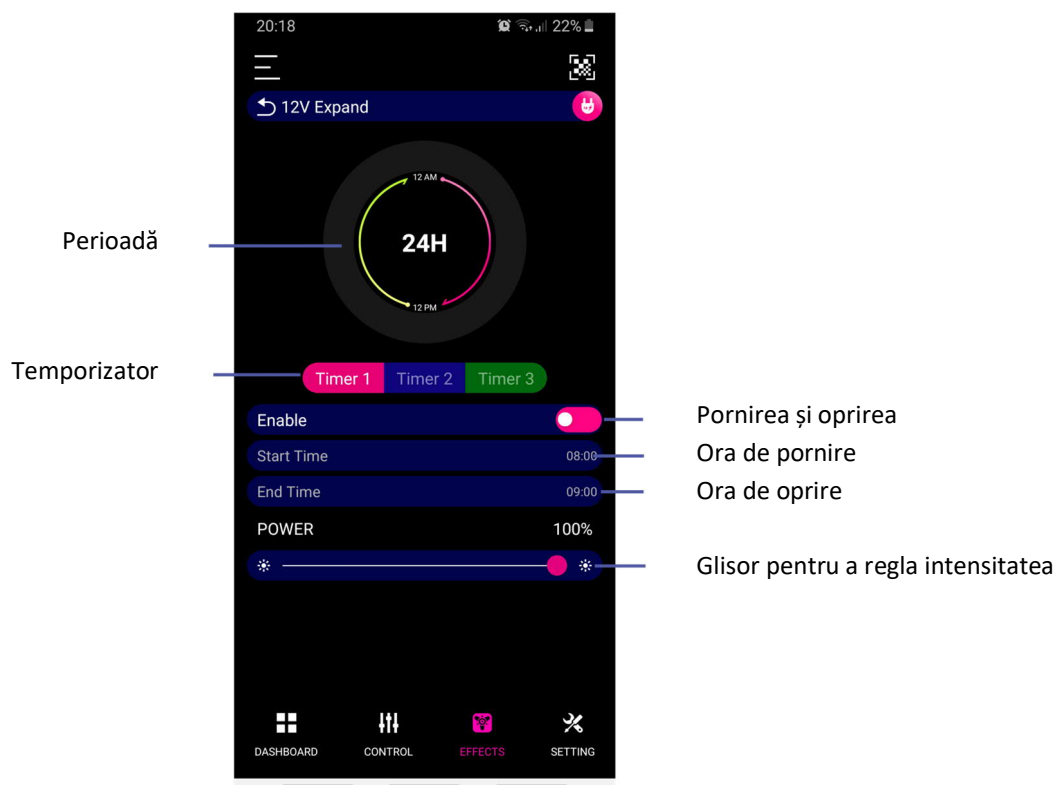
20:18
22%

12V Expand

Perioadă

12 AM
24H
12 PM

Temporizator

Timer 1 Timer 2 Timer 3

Enable
Pornirea și oprirea

Start Time 08:00
Ora de pornire

End Time 09:00
Ora de oprire

POWER 100%

Glisor pentru a regla intensitatea

DASHBOARD CONTROL EFFECTS SETTING